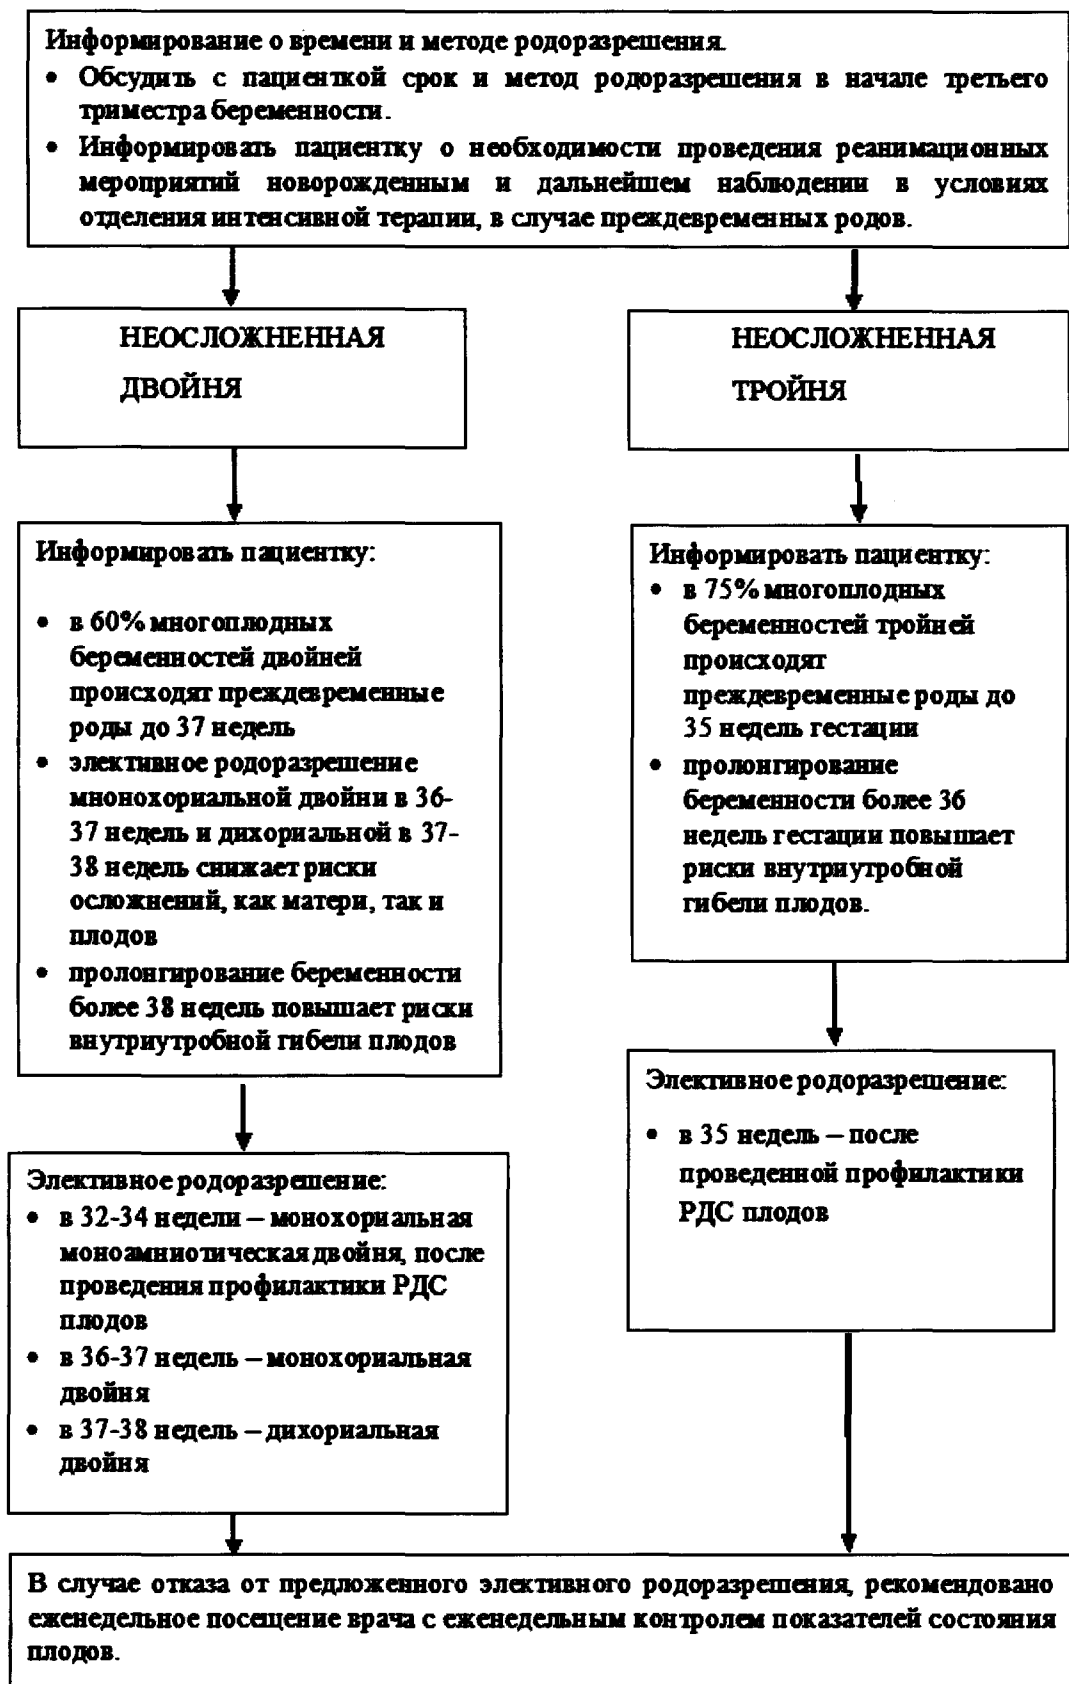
Информирование о времени и методе родоразрешения.

• Обсудить с пациенткой срок и метод родоразрешения в начале третьего триместра беременности.
• Информировать пациентку о необходимости проведения реанимационных мероприятий новорожденным и дальнейшем наблюдении в условиях отделения интенсивной терапии, в случае преждевременных родов.

НЕОСЛОЖНЕННАЯ ДВОЙНЯ

НЕОСЛОЖНЕННАЯ ТРОЙНЯ

Информировать пациентку:

• в 60% многоплодных беременностей двойней происходят преждевременные роды до 37 недель
• элективное родоразрешение монохориальной двойни в 36-37 недель и дихориальной в 37-38 недель снижает риски осложнений, как матери, так и плодов
• пролонгирование беременности более 38 недель повышает риски внутриутробной гибели плодов

Элективное родоразрешение:

• в 32-34 недели – монохориальная моноамниотическая двойня, после проведения профилактики РДС плодов
• в 36-37 недель – монохориальная двойня
• в 37-38 недель – дихориальная двойня

Информировать пациентку:

• в 75% многоплодных беременностей тройней происходят преждевременные роды до 35 недель гестации
• пролонгирование беременности более 36 недель гестации повышает риски внутриутробной гибели плодов.

Элективное родоразрешение:

• в 35 недель – после проведенной профилактики РДС плодов

В случае отказа от предложенного элективного родоразрешения, рекомендовано еженедельное посещение врача с еженедельным контролем показателей состояния плодов.